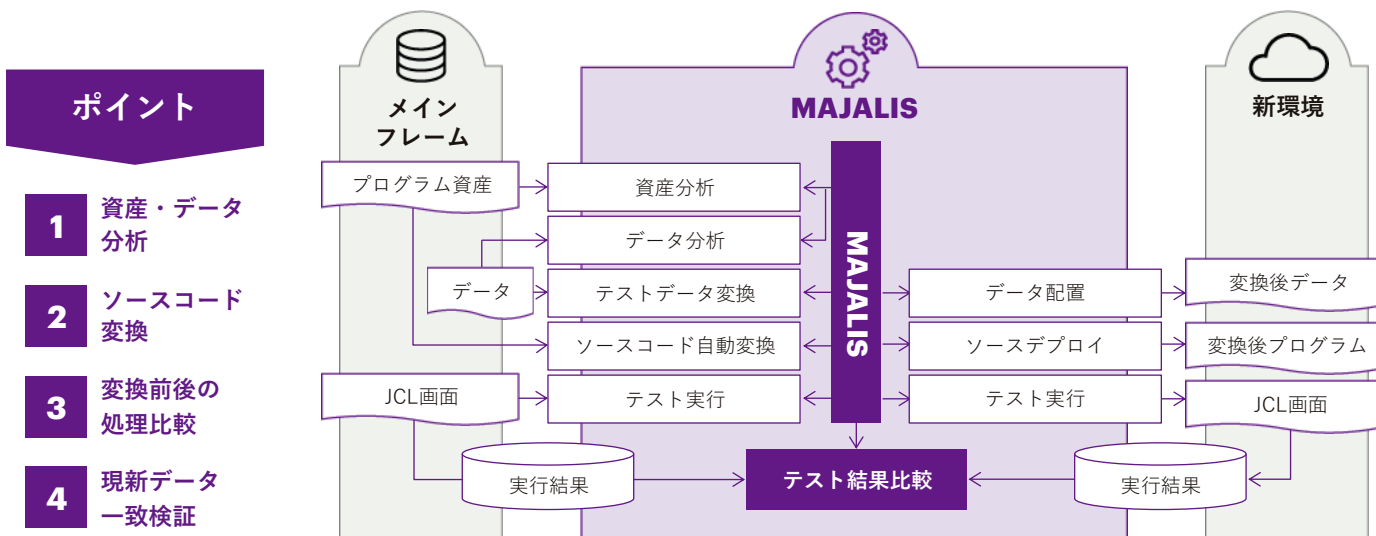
ポイント

1 資産・データ分析

2 ソースコード変換

3 変換前後の処理理比較

4 現新データ一致検証

メインフレーム

MAJALIS

新環境

プログラム資産

データ

JCL画面

資産分析

データ分析

テストデータ変換

ソースコード自動変換

テスト実行

MAJALIS

データ配置

ソースデプロイ

テスト実行

変換後データ

変換後プログラム

JCL画面

実行結果

テスト結果比較

実行結果